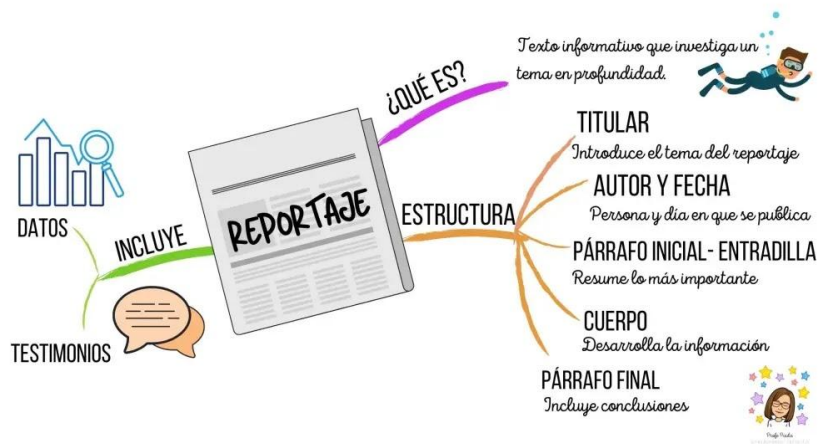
REPORTAJE

¿QUÉ ES?
Texto informativo que investiga un tema en profundidad.

INCLUYE
DATOS
TESTIMONIOS

ESTRUCTURA
TITULAR
Introduce el tema del reportaje
AUTOR Y FECHA
Persona y día en que se publica
PÁRRAFO INICIAL- ENTRADILLA
Resume lo más importante
CUERPO
Desarrolla la información
PÁRRAFO FINAL
Incluye conclusiones

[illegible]